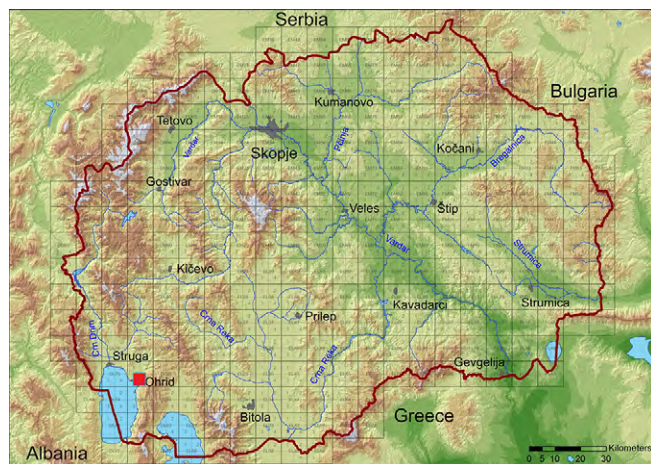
Serbia
Bulgaria
Kumanovo
Tetovo
Vardar
Pčinja
Kočani
Bregalnica
Skopje
Gostivar
Veles
Štip
Vardar
Strumica
Kičevo
Crna Reka
Kavadarci
Strumica
Crni Drim
Prilep
Crna Reka
Struga
Gevgelija
Ohrid
Bitola
Greece
Albania
Kilometers
0 5 10 20 30